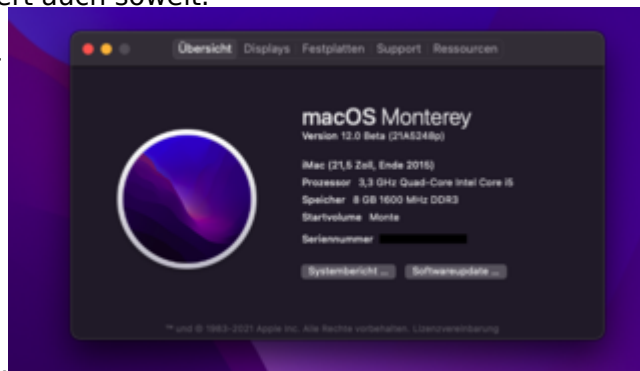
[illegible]ert auch soweit.

Übersicht Displays Festplatten Support Ressourcen

macOS Monterey
Version 12.0 Beta (21A5248p)

iMac (21,5 Zoll, Ende 2015)
Prozessor 3,3 GHz Quad-Core Intel Core i5
Speicher 8 GB 1600 MHz DDR3
Startvolume Monte
Seriennummer

Systembericht ... Softwareupdate ...

™ und © 1983-2021 Apple Inc. Alle Rechte vorbehalten. Lizenzvereinbarung